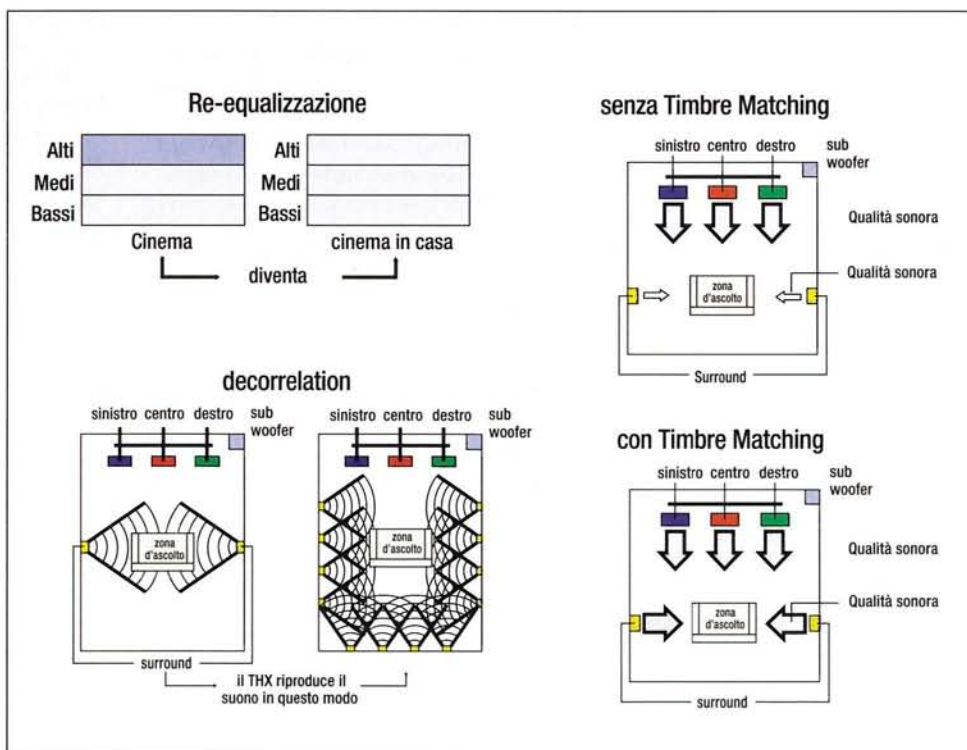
Re-equalizzazione

Alti
Medi
Bassi
Cinema

Alti
Medi
Bassi
cinema in casa

diventa

senza Timbre Matching

sinistro centro destro
sub woofer

Qualità sonora

zona d'ascolto

Qualità sonora

Surround

decorrelation

sinistro centro destro
sub woofer

zona d'ascolto

surround

sinistro centro destro
sub woofer

zona d'ascolto

il THX riproduce il suono in questo modo

con Timbre Matching

sinistro centro destro
sub woofer

Qualità sonora

zona d'ascolto

Qualità sonora

surround